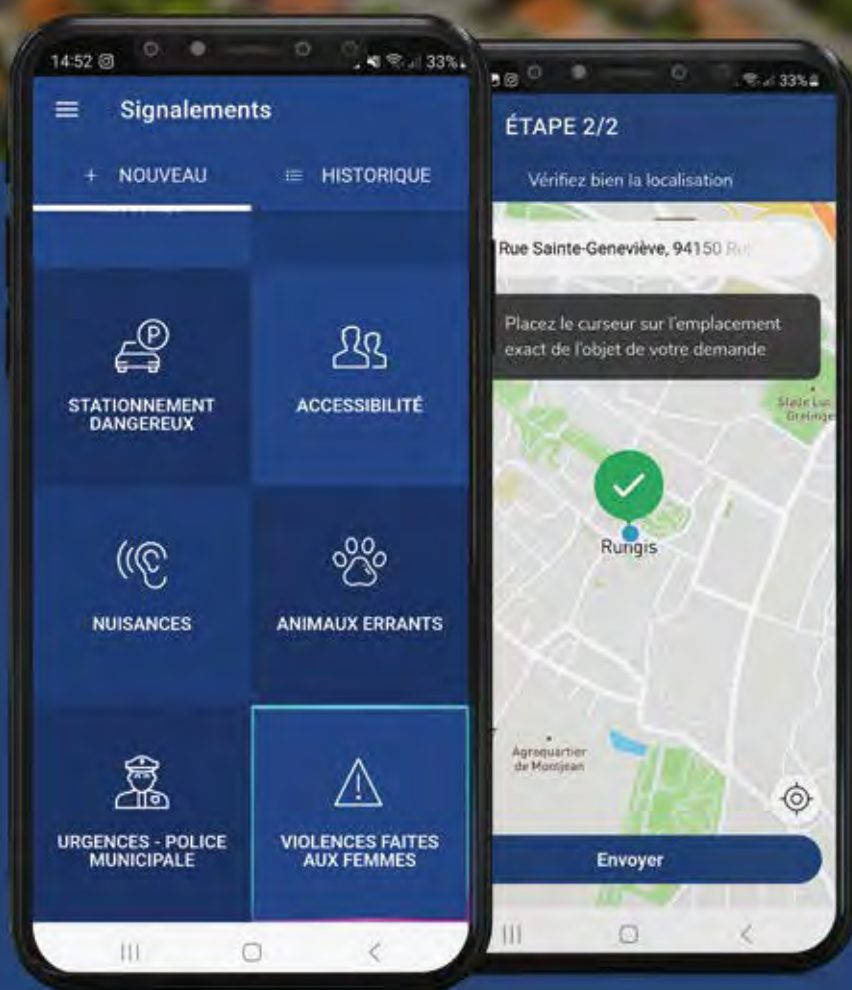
14:52 33%

Signalements

+ NOUVEAU

HISTORIQUE

STATIONNEMENT DANGEREUX

ACCESSIBILITÉ

NUISANCES

ANIMAUX ERRANTS

URGENCES - POLICE MUNICIPALE

VIOLENCES FAITES AUX FEMMES

33%

ÉTAPE 2/2

Vérifiez bien la localisation

Rue Sainte-Geneviève, 94150 Ru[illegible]

Placez le curseur sur l'emplacement exact de l'objet de votre demande

Stade Luc Greinger

Rungis

Agroquartier de Montjean

Envoyer